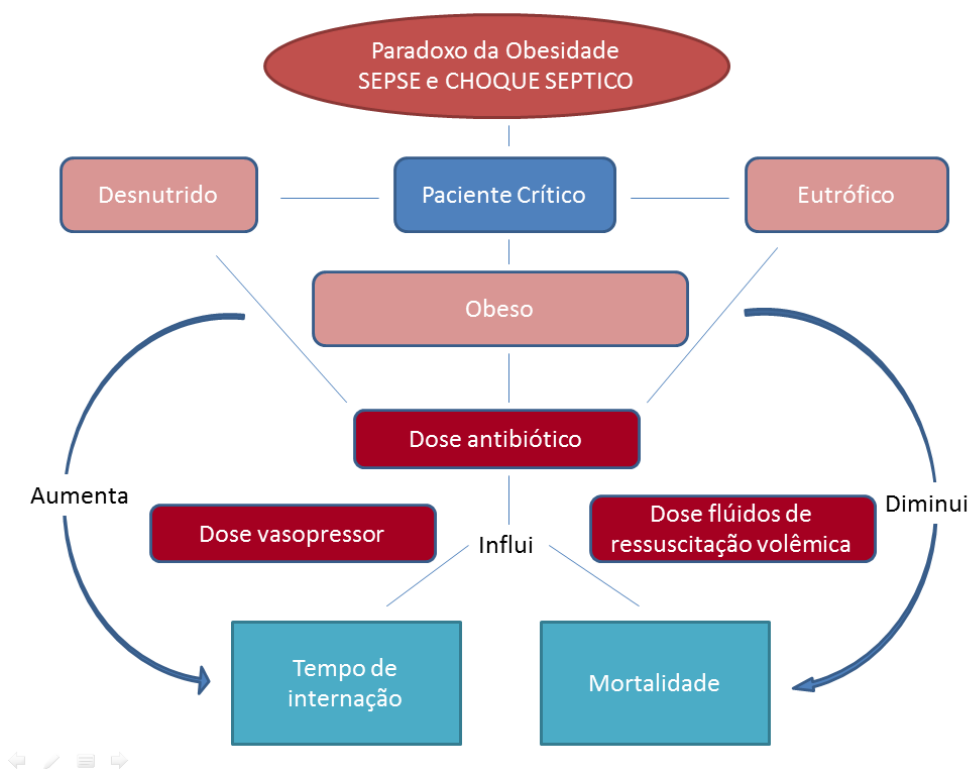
Paradoxo da Obesidade
SEPSE e CHOQUE SEPTICO

Desnutrido

Paciente Crítico

Eutrófico

Obeso

Dose antibiótico

Aumenta

Dose vasopressor

Influi

Dose flúidos de ressuscitação volêmica

Diminui

Tempo de internação

Mortalidade